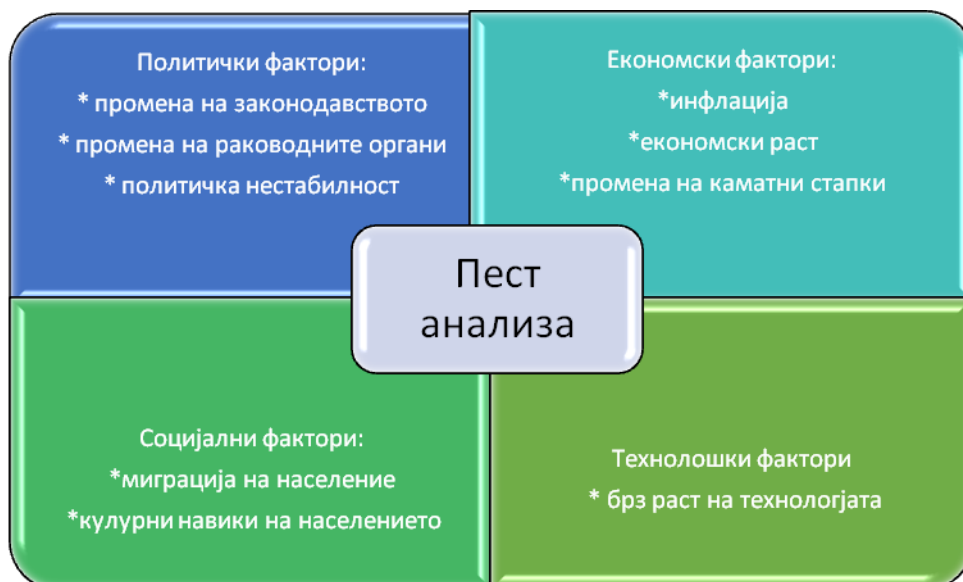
Политички фактори:
* промена на законодавството
* промена на раководните органи
* политичка нестабилност

Економски фактори:
*инфлација
*економски раст
*промена на каматни стапки

Пест анализа

Социјални фактори:
*миграција на население
*кулурни навики на населението

Технолошки фактори
* брз раст на технологјата